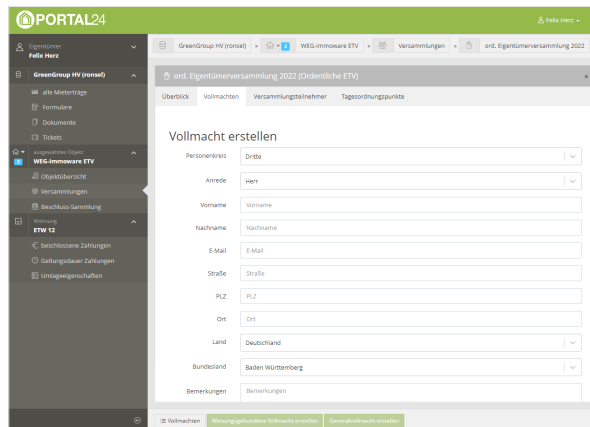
PORTAL24

Felix Herz

Eigentümer
Felix Herz

GreenGroup HV (ronsel)
alle Mieterträge
Formulare
Dokumente
Tickets

ausgewähltes Objekt
WEG-Immoware ETV
Objektübersicht
Versammlungen
Beschluss-Sammlung

Wohnung
ETW 12
beschlossene Zahlungen
Geltungsdauer Zahlungen
Umlageeigenschaften

GreenGroup HV (ronsel) » WEG-Immoware ETV » Versammlungen » ord. Eigentümerversammlung 2022

ord. Eigentümerversammlung 2022 (Ordentliche ETV)

Überblick | Vollmachten | Versammlungsteilnehmer | Tagesordnungspunkte

Vollmacht erstellen

Personenkreis: Dritte
Anrede: Herr
Vorname: Vorname
Nachname: Nachname
E-Mail: E-Mail
Straße: Straße
PLZ: PLZ
Ort: Ort
Land: Deutschland
Bundesland: Baden Württemberg
Bemerkungen: Bemerkungen

Vollmachten | Weisungsgebundene Vollmacht erstellen | Generalvollmacht erstellen